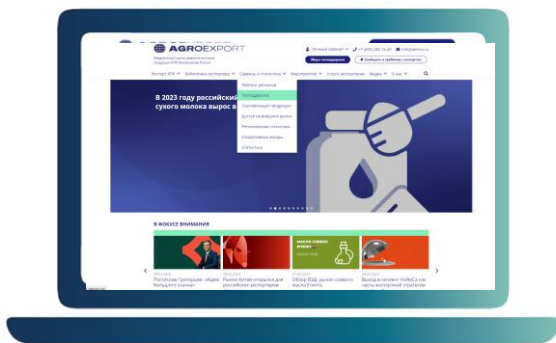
AGROEXPORT

В 2023 году российский
сухого молока вырос в

Рейтинг регионов
Господдержка
Сертификация продукции
Доступ на внешние рынки
Региональная статистика
Оперативные меры
Статистика

В ФОКУСЕ ВНИМАНИЯ